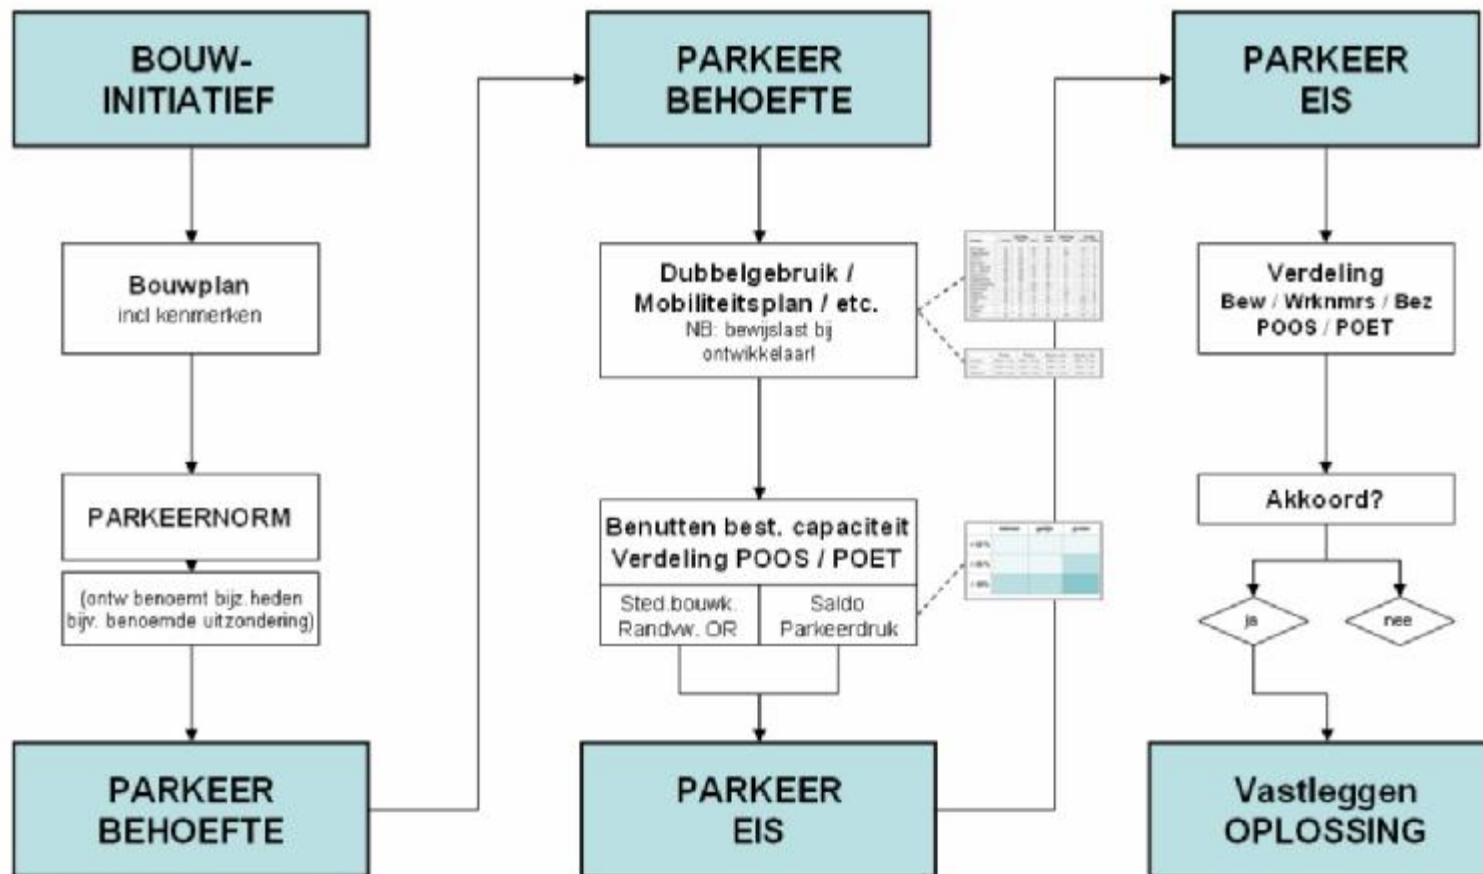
BOUW-INITIATIEF

Bouwplan
incl kenmerken

PARKEERNORM

(ontw benoemt bijz.heden bijv. benoemde uitzondering)

PARKEER BEHOEFTE

PARKEER BEHOEFTE

Dubbelgebruik / Mobiliteitsplan / etc.
NB: bewijslast bij ontwikkelaar!

Benutten best. capaciteit
Verdeling POOS / POET

Sted.bouwk. Randvw. OR

Saldo Parkeerdruk

PARKEER EIS

PARKEER EIS

Verdeling
Bew / Wrknmrs / Bez
POOS / POET

Akkoord?

ja

nee

Vastleggen OPLOSSING